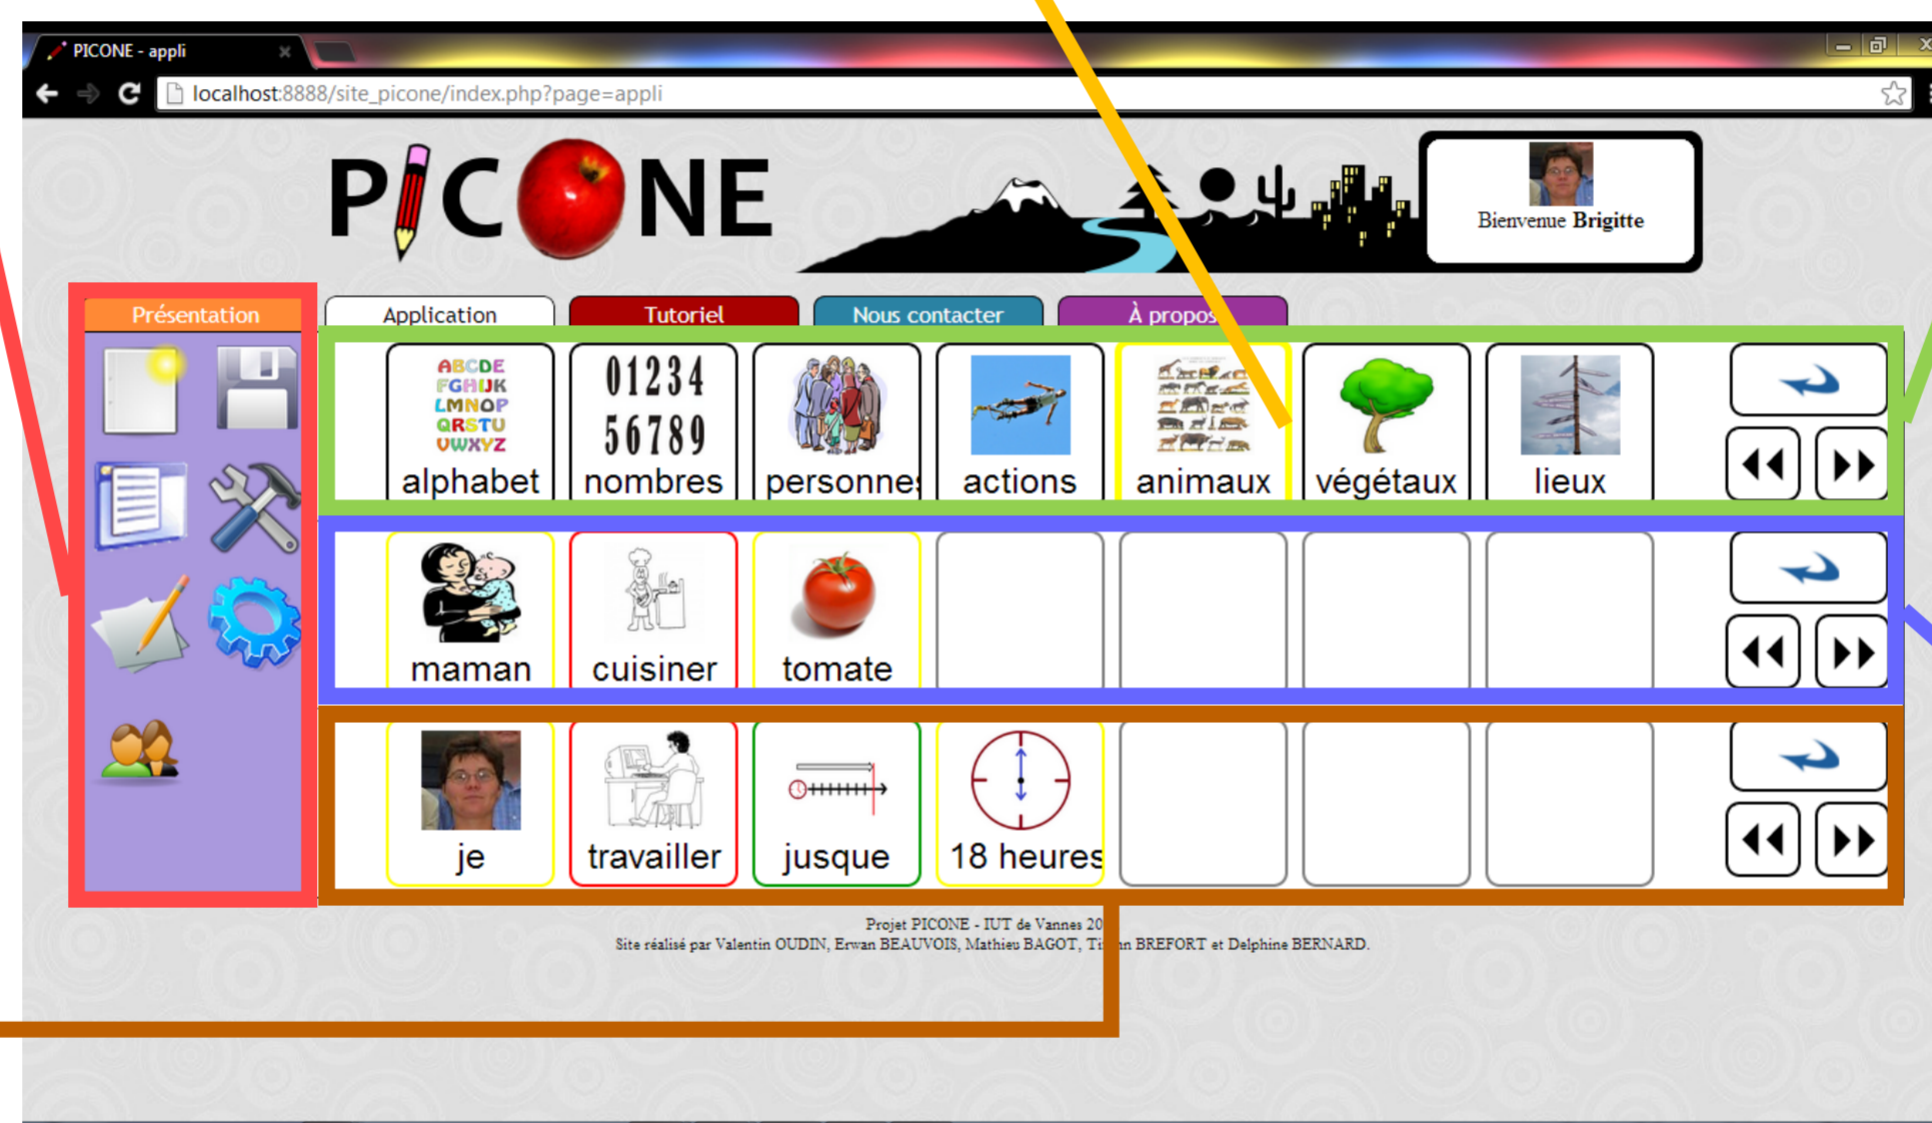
PICONE - appli

localhost:8888/site_picone/index.php?page=appli

PICONE

Bienvenue Brigitte

Présentation

Application | Tutoriel | Nous contacter | À propos

ABCDE FGHIJK LMNOP QRSTU VWXYZ
alphabet

01234 56789
nombres

personnes

actions

animaux

végétaux

lieux

maman

cuisiner

tomate

je

travailler

jusque

18 heures

Projet PICONE - IUT de Vannes 20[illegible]
Site réalisé par Valentin OUDIN, Erwan BEAUVOIS, Mathieu BAGOT, Ti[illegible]n BREFORT et Delphine BERNARD.